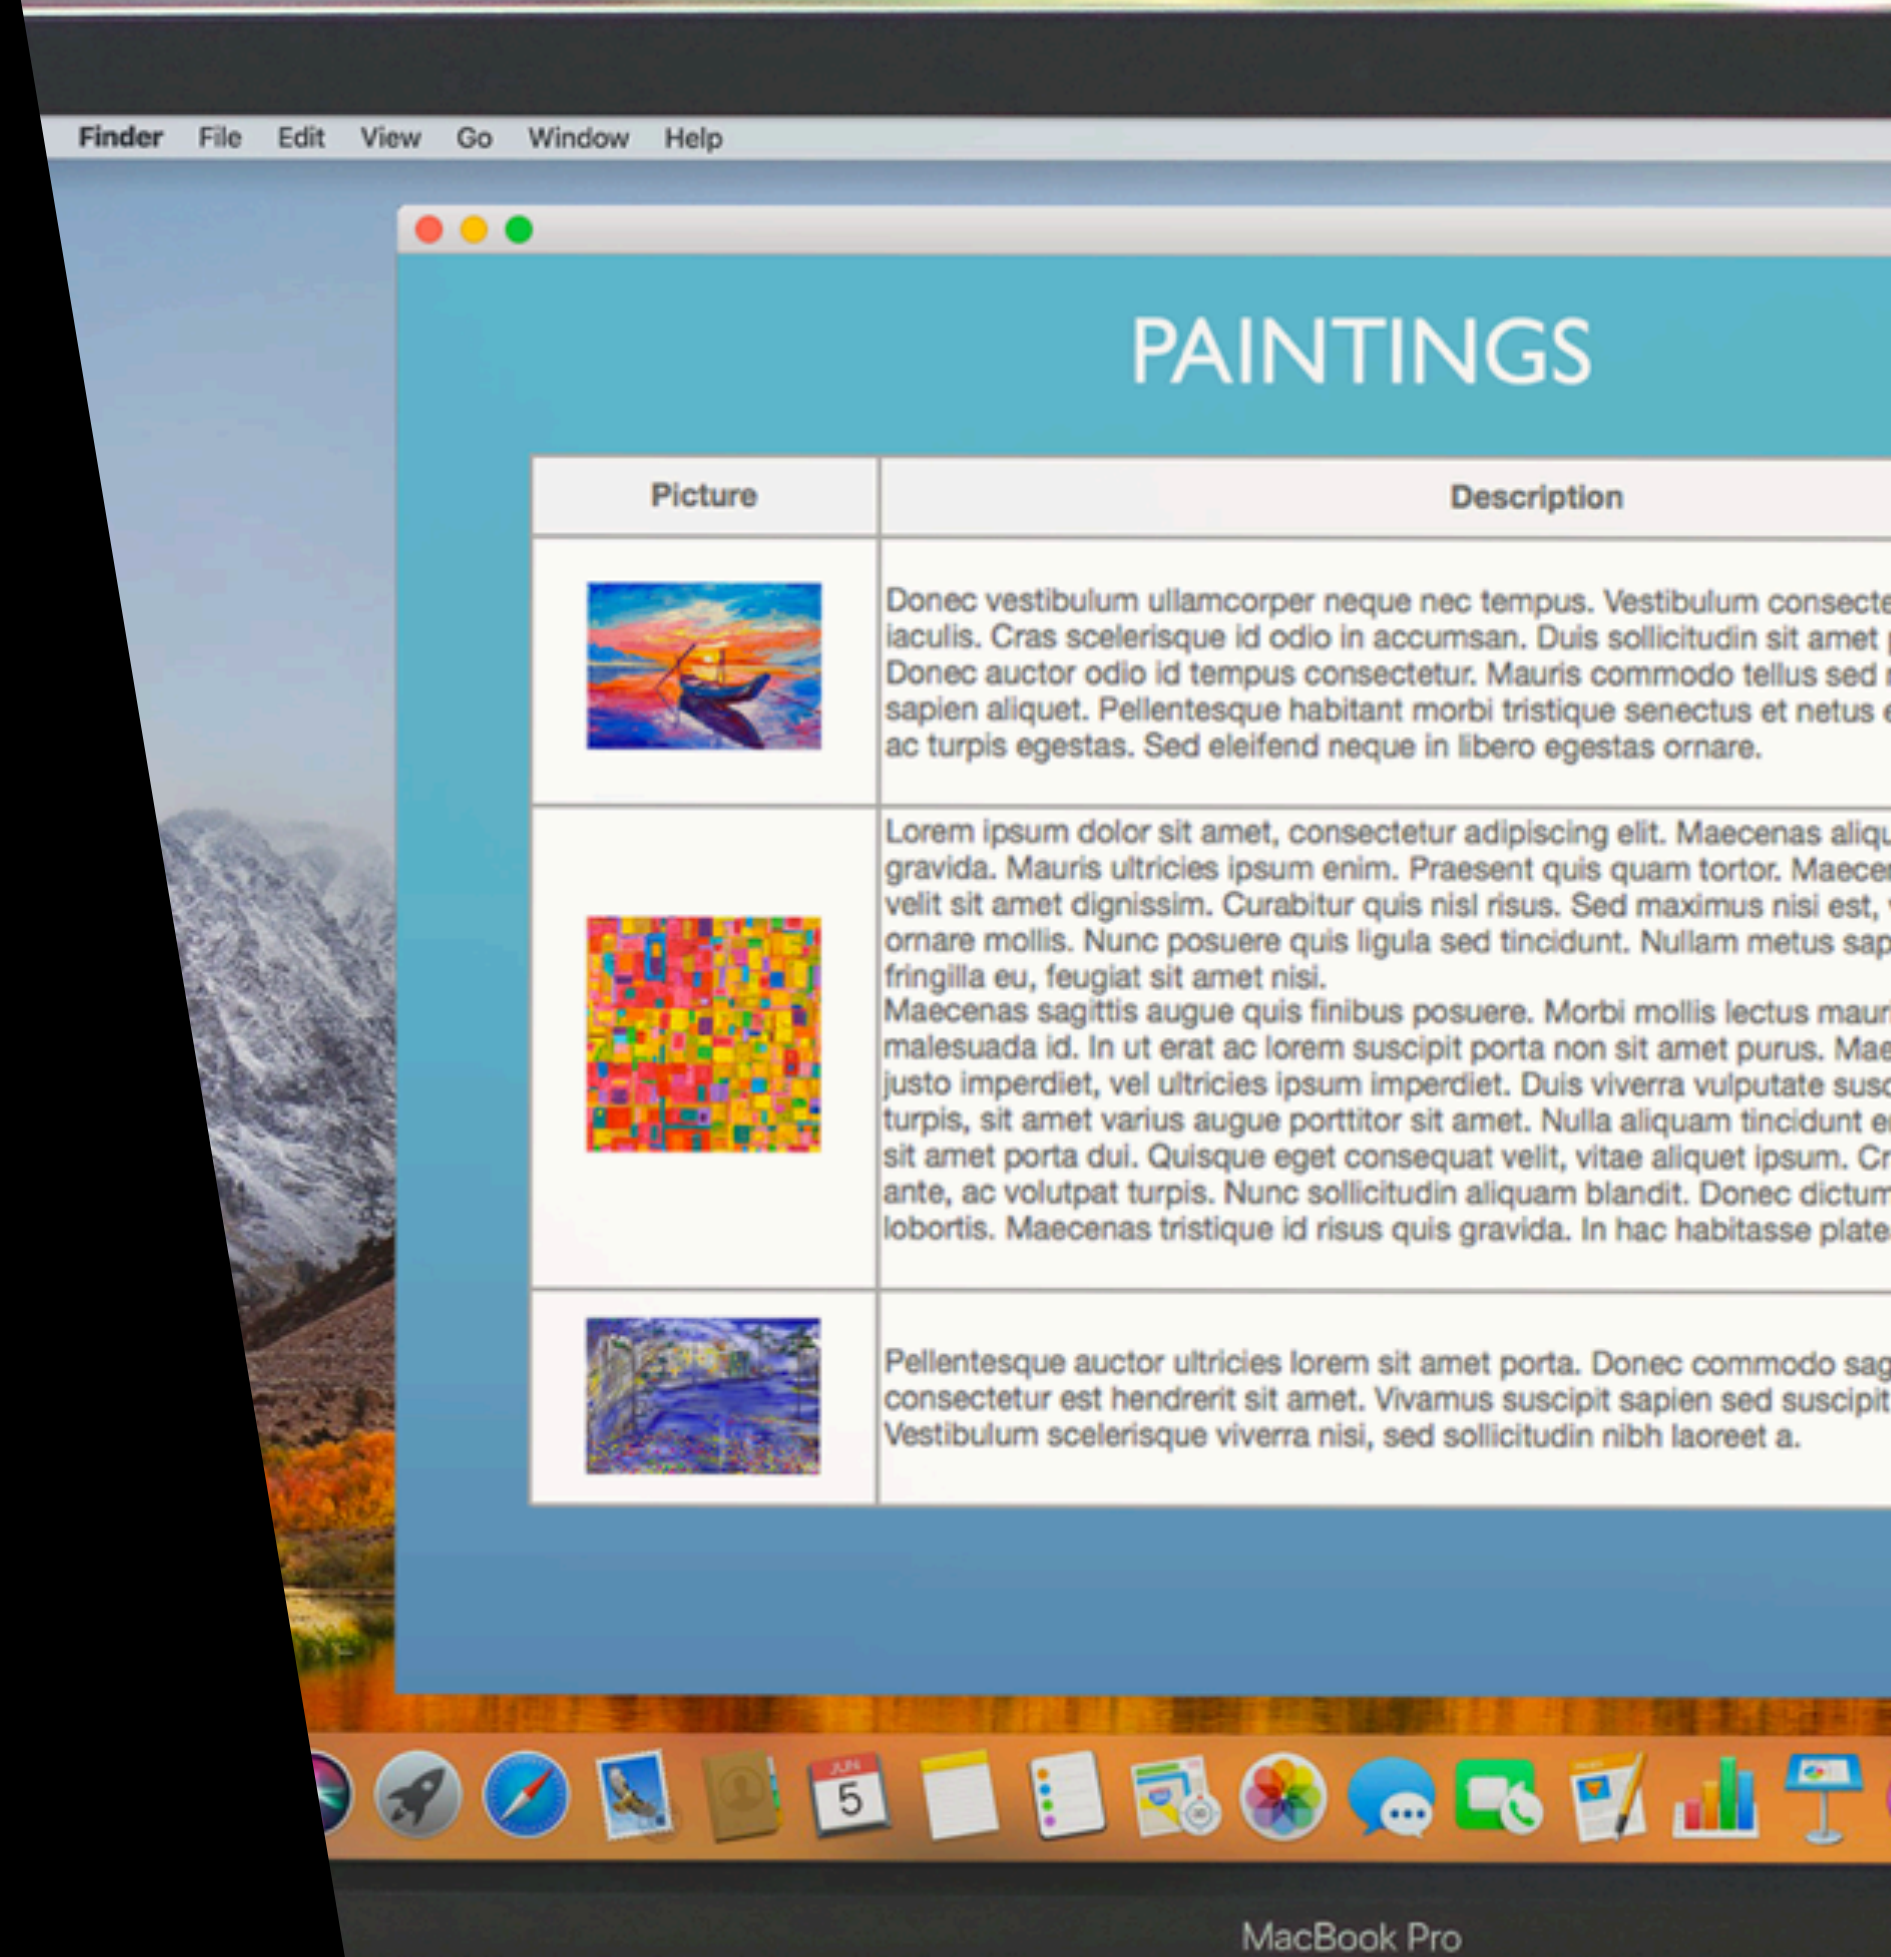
Finder File Edit View Go Window Help

PAINTINGS

| Picture | Description |
|---|---|
| | Donec vestibulum ullamcorper neque nec tempus. Vestibulum consecte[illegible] iaculis. Cras scelerisque id odio in accumsan. Duis sollicitudin sit amet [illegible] Donec auctor odio id tempus consectetur. Mauris commodo tellus sed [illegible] sapien aliquet. Pellentesque habitant morbi tristique senectus et netus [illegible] ac turpis egestas. Sed eleifend neque in libero egestas ornare. |
| | Lorem ipsum dolor sit amet, consectetur adipiscing elit. Maecenas aliqu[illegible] gravida. Mauris ultricies ipsum enim. Praesent quis quam tortor. Maece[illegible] velit sit amet dignissim. Curabitur quis nisl risus. Sed maximus nisi est, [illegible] ornare mollis. Nunc posuere quis ligula sed tincidunt. Nullam metus sap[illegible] fringilla eu, feugiat sit amet nisi. Maecenas sagittis augue quis finibus posuere. Morbi mollis lectus maur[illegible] malesuada id. In ut erat ac lorem suscipit porta non sit amet purus. Mae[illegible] justo imperdiet, vel ultricies ipsum imperdiet. Duis viverra vulputate susc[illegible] turpis, sit amet varius augue porttitor sit amet. Nulla aliquam tincidunt e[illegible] sit amet porta dui. Quisque eget consequat velit, vitae aliquet ipsum. Cr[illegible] ante, ac volutpat turpis. Nunc sollicitudin aliquam blandit. Donec dictum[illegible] lobortis. Maecenas tristique id risus quis gravida. In hac habitasse plate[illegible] |
| | Pellentesque auctor ultricies lorem sit amet porta. Donec commodo sag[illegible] consectetur est hendrerit sit amet. Vivamus suscipit sapien sed suscipit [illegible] Vestibulum scelerisque viverra nisi, sed sollicitudin nibh laoreet a. |

JUN
5

MacBook Pro